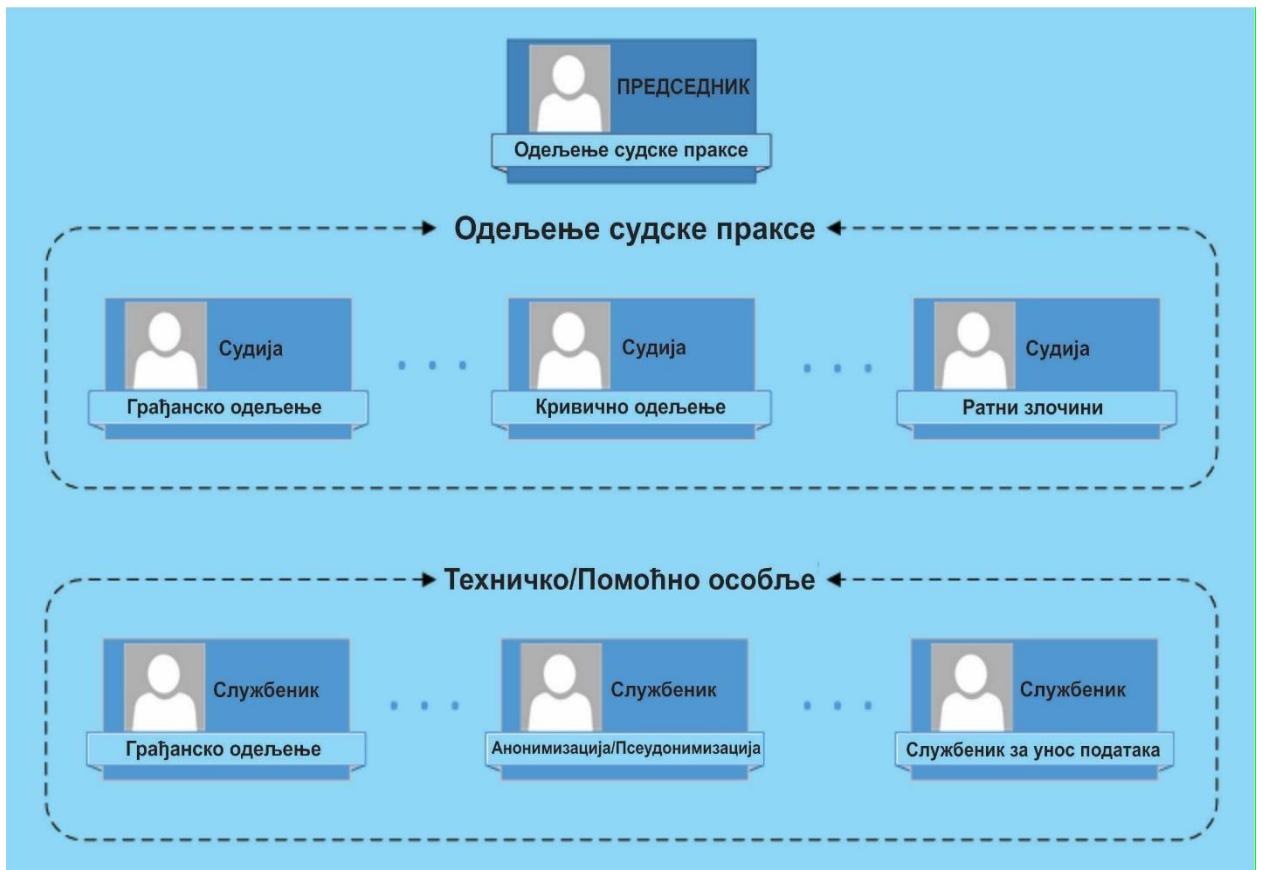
ПРЕДСЕДНИК
Одељење судске праксе

Одељење судске праксе

Судија
Грађанско одељење

Судија
Кривично одељење

Судија
Ратни злочини

Техничко/Помоћно особље

Службеник
Грађанско одељење

Службеник
Анонимизација/Псеудонимизација

Службеник
Службеник за унос података